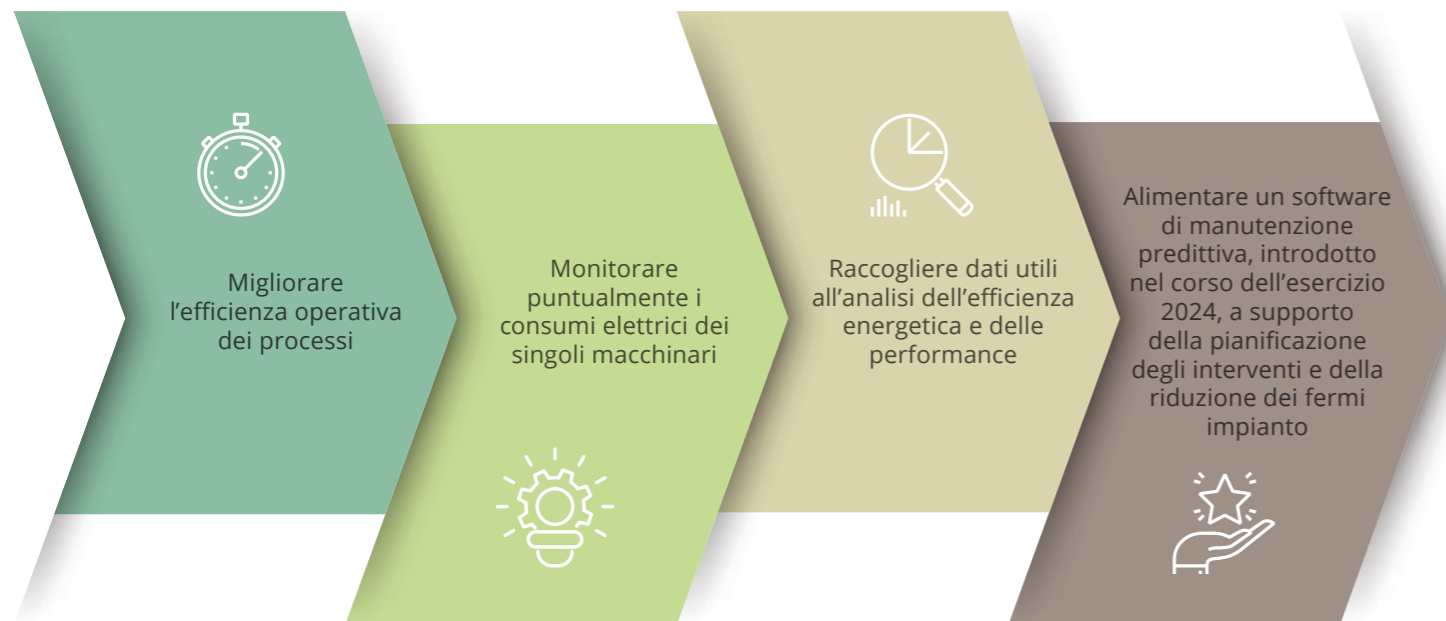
Migliorare l’efficienza operativa dei processi

Monitorare puntualmente i consumi elettrici dei singoli macchinari

Raccogliere dati utili all’analisi dell’efficienza energetica e delle performance

Alimentare un software di manutenzione predittiva, introdotto nel corso dell’esercizio 2024, a supporto della pianificazione degli interventi e della riduzione dei fermi impianto